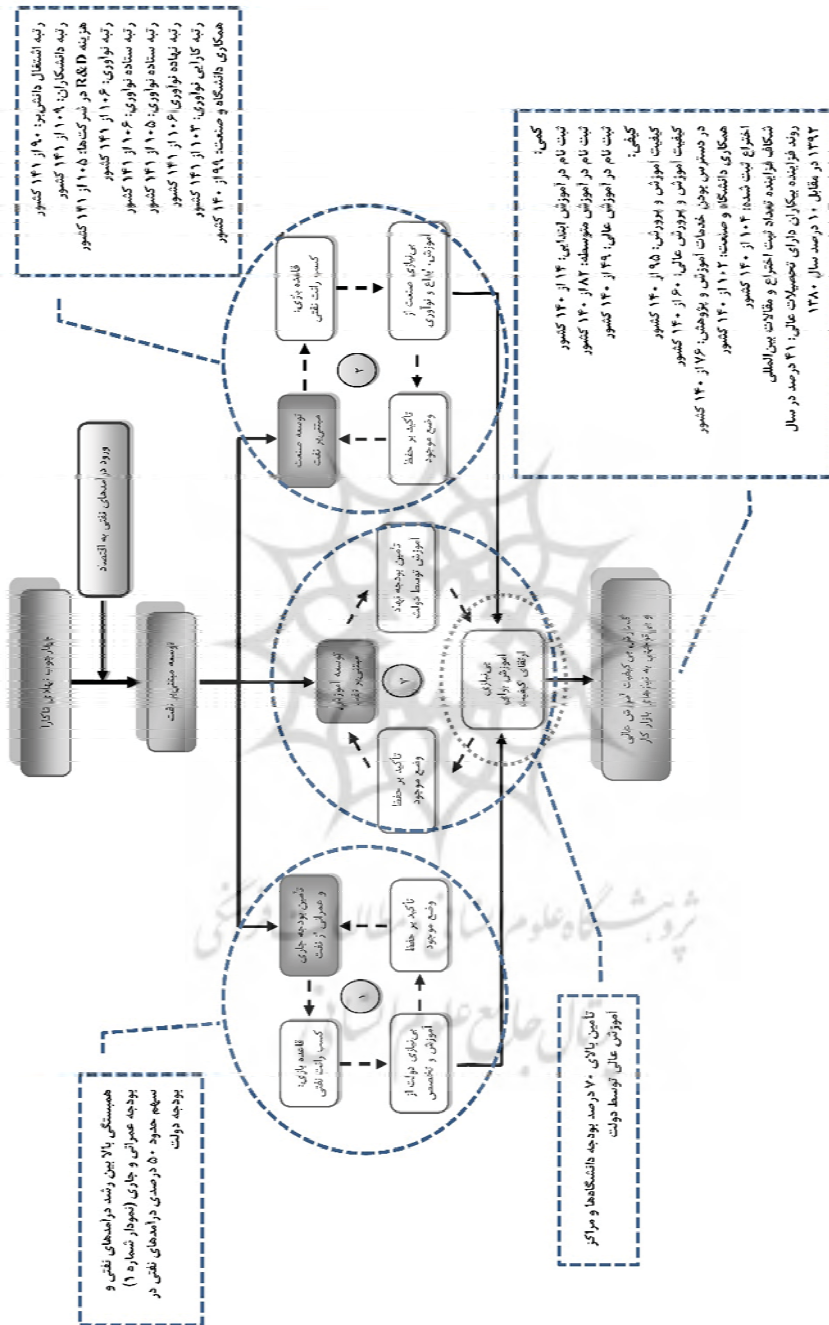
رتبه اشتغال دانش‌بنیان: ۹۰ از ۱۴۱ کشور
رتبه دانشگاهیان: ۱۰۹ از ۱۴۱ کشور
هزینه R&D در شرکت‌ها: ۱۰۵ از ۱۴۱ کشور
رتبه ستاده نوآوری: ۱۰۶ از ۱۴۱ کشور
رتبه ستاده نوآوری: ۱۰۵ از ۱۴۱ کشور
رتبه نهاده نوآوری: ۱۰۶ از ۱۴۱ کشور
رتبه کارایی نوآوری: ۱۰۳ از ۱۴۱ کشور
همکاری دانشگاه و صنعت: ۱۹۹ از ۱۴۰ کشور

کمی:
ثبت نام در آموزش ابتدایی: ۱۴ از ۱۴۰ کشور
ثبت نام در آموزش متوسطه: ۸۲ از ۱۴۰ کشور
ثبت نام در آموزش عالی: ۴۹ از ۱۴۰ کشور
کیفی:
کیفیت آموزش و پرورش: ۹۵ از ۱۴۰ کشور
کیفیت آموزش و پرورش عالی: ۶۰ از ۱۴۰ کشور
در دسترس بودن خدمات آموزش و پژوهش: ۷۶ از ۱۴۰ کشور
همکاری دانشگاه و صنعت: ۱۰۲ از ۱۴۰ کشور
اختراع ثبت شده: ۱۰۴ از ۱۴۰ کشور
شکاف فزاینده تعداد ثبت اختراع و مقالات بین‌المللی
روند فزاینده بیکاران دارای تحصیلات عالی: ۴۱ درصد در سال ۱۳۹۲ در مقابل ۱۰ درصد سال ۱۳۸۰

چهارچوب نهادی ۱۳۵۷
ورود درآمدهای نفتی به اقتصاد
توسعه مبتنی بر نفت

توسعه صنعت مبتنی بر نفت
قاعده بازی: کسب رانت نفتی
بی‌نیازی صنعت از آموزش، ابداع و نوآوری
تاکید بر حفظ وضع موجود
۳

توسعه آموزش مبتنی بر نفت
تامین بودجه نهاد آموزش توسط دولت
تاکید بر حفظ وضع موجود
بی‌نیازی آموزش عالی از ارتقای کیفیت
۲

تامین بودجه جاری و عمرانی از نفت
قاعده بازی: کسب رانت نفتی
تاکید بر حفظ وضع موجود
بی‌نیازی دولت از آموزش و تخصص
۱

گسترش کمی، بی‌کیفیت آموزش عالی و بی‌توجهی به نیازهای بازار کار

همبستگی بالا بین رشد درآمدهای نفتی و بودجه عمرانی و جاری (نمودار شماره ۱)
سهم حدود ۵۰ درصدی درآمدهای نفتی در بودجه دولت

تامین بالای ۷۰ درصد بودجه دانشگاه‌ها و مراکز آموزش عالی توسط دولت

پژوهشگاه علوم انسانی و مطالعات فرهنگی
پرتال جامع علوم انسانی